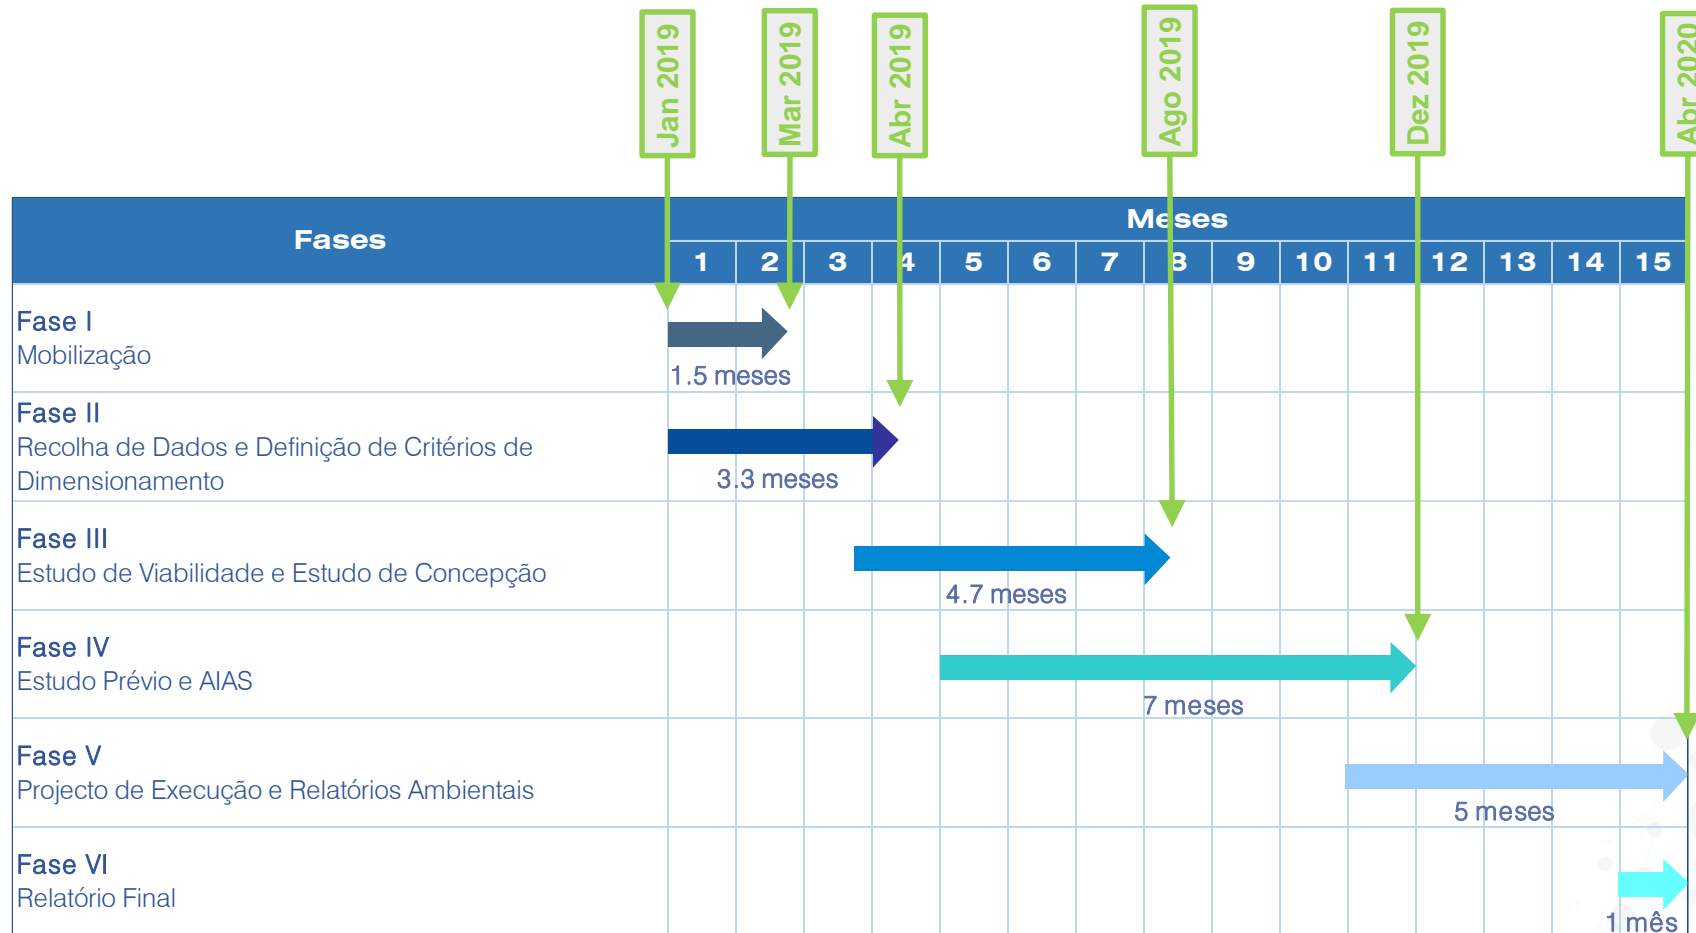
Jan 2019
Mar 2019
Abr 2019
Ago 2019
Dez 2019
Abr 2020

| Fases | Meses | | | | | | | | | | | | | | |
|---|---|---|---|---|---|---|---|---|---|---|---|---|---|---|---|
| | 1 | 2 | 3 | 4 | 5 | 6 | 7 | 8 | 9 | 10 | 11 | 12 | 13 | 14 | 15 |
| Fase I Mobilização | 1.5 meses | | | | | | | | | | | | | | |
| Fase II Recolha de Dados e Definição de Critérios de Dimensionamento | 3.3 meses | | | | | | | | | | | | | | |
| Fase III Estudo de Viabilidade e Estudo de Concepção | | | | 4.7 meses | | | | | | | | | | | |
| Fase IV Estudo Prévio e AIAS | | | | | 7 meses | | | | | | | | | | |
| Fase V Projecto de Execução e Relatórios Ambientais | | | | | | | | | | | 5 meses | | | | |
| Fase VI Relatório Final | | | | | | | | | | | | | | | 1 mês |